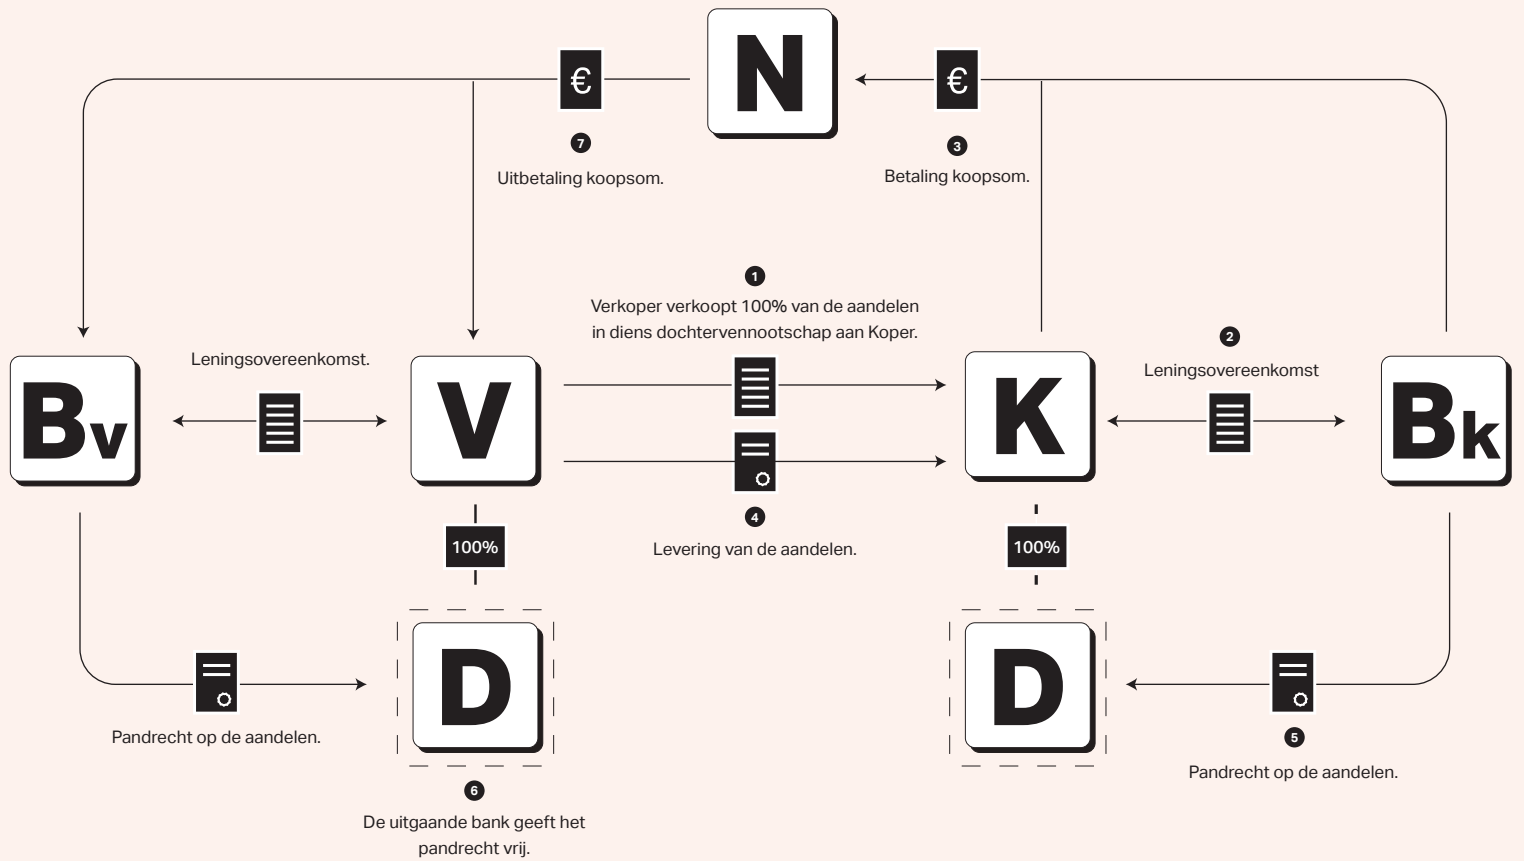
N

€

7
Uitbetaling koopsom.

€

3
Betaling koopsom.

1
Verkoper verkoopt 100% van de aandelen in diens dochtervennootschap aan Koper.

Bv

Leningsovereenkomst.

V

K

2
Leningsovereenkomst

Bk

100%

4
Levering van de aandelen.

100%

D

D

Pandrecht op de aandelen.

6
De uitgaande bank geeft het pandrecht vrij.

5
Pandrecht op de aandelen.